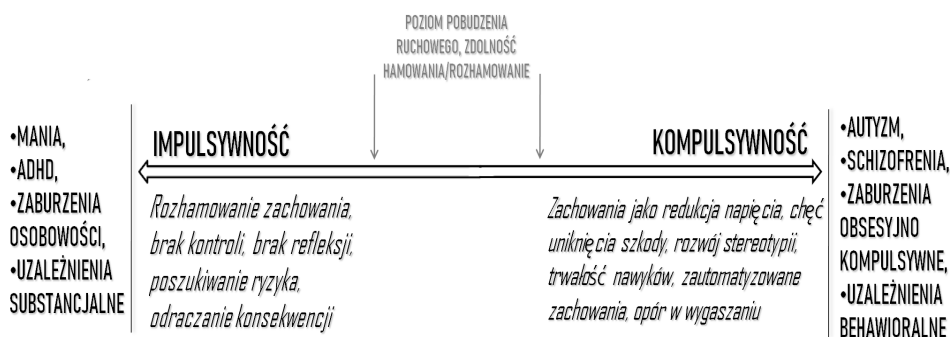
POZIOM POBUDZENIA RUCHOWEGO, ZDOLNOŚĆ HAMOWANIA/ROZHAMOWANIE

•MANIA,
•ADHD,
•ZABURZENIA OSOBOWOŚCI,
•UZALEŻNIENIA SUBSTANCJALNE

IMPULSYWNOŚĆ

Rozhamowanie zachowania, brak kontroli, brak refleksji, poszukiwanie ryzyka, odraczanie konsekwencji

KOMPULSYWNOŚĆ

Zachowania jako redukcja napięcia, chęć uniknięcia szkody, rozwój stereotypii, trwałość nawyków, zautomatyzowane zachowania, opór w wygaszaniu

•AUTYZM,
•SCHIZOFRENIA,
•ZABURZENIA OBSESYJNO KOMPULSYWNE,
•UZALEŻNIENIA BEHAWIORALNE